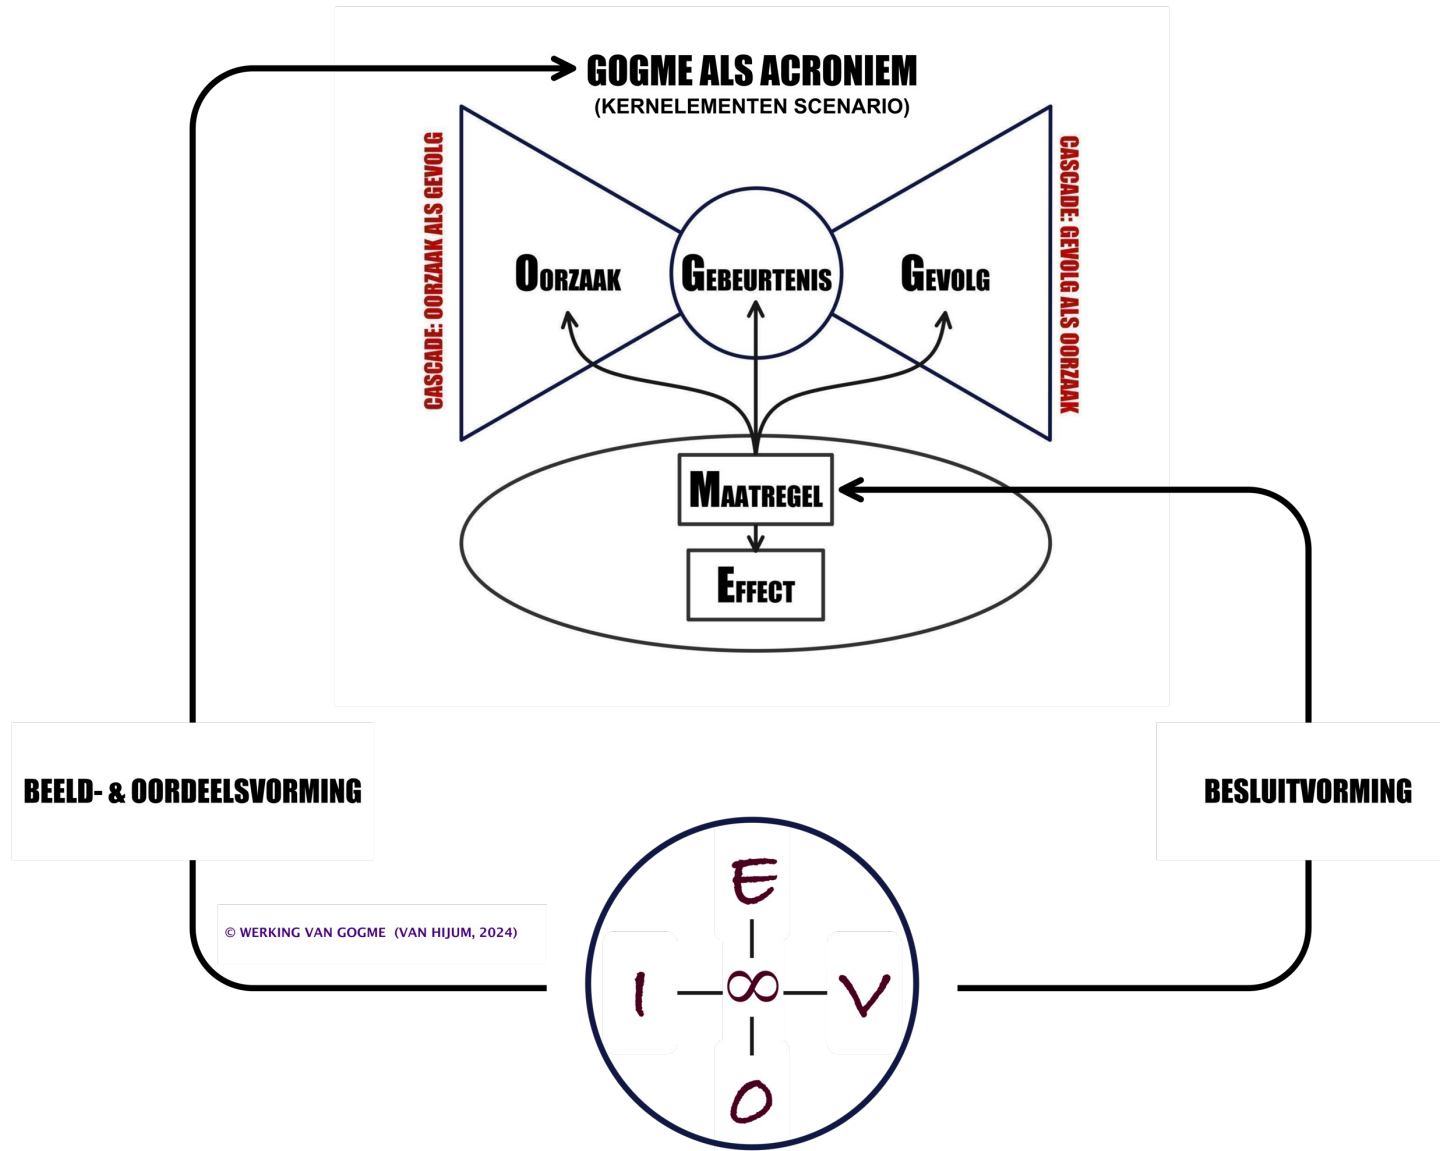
GOGME ALS ACRONIEM
(KERNELEMENTEN SCENARIO)

CASCADE: OORZAAK ALS GEVOLG

OORZAAK

GEBEURTENIS

GEVOLG

CASCADE: GEVOLG ALS OORZAAK

MAATREGEL

EFFECT

BEELD- & OORDEELSVORMING

BESLUITVORMING

© WERKING VAN GOGME (VAN HIJUM, 2024)

E

I

$\infty$

V

O